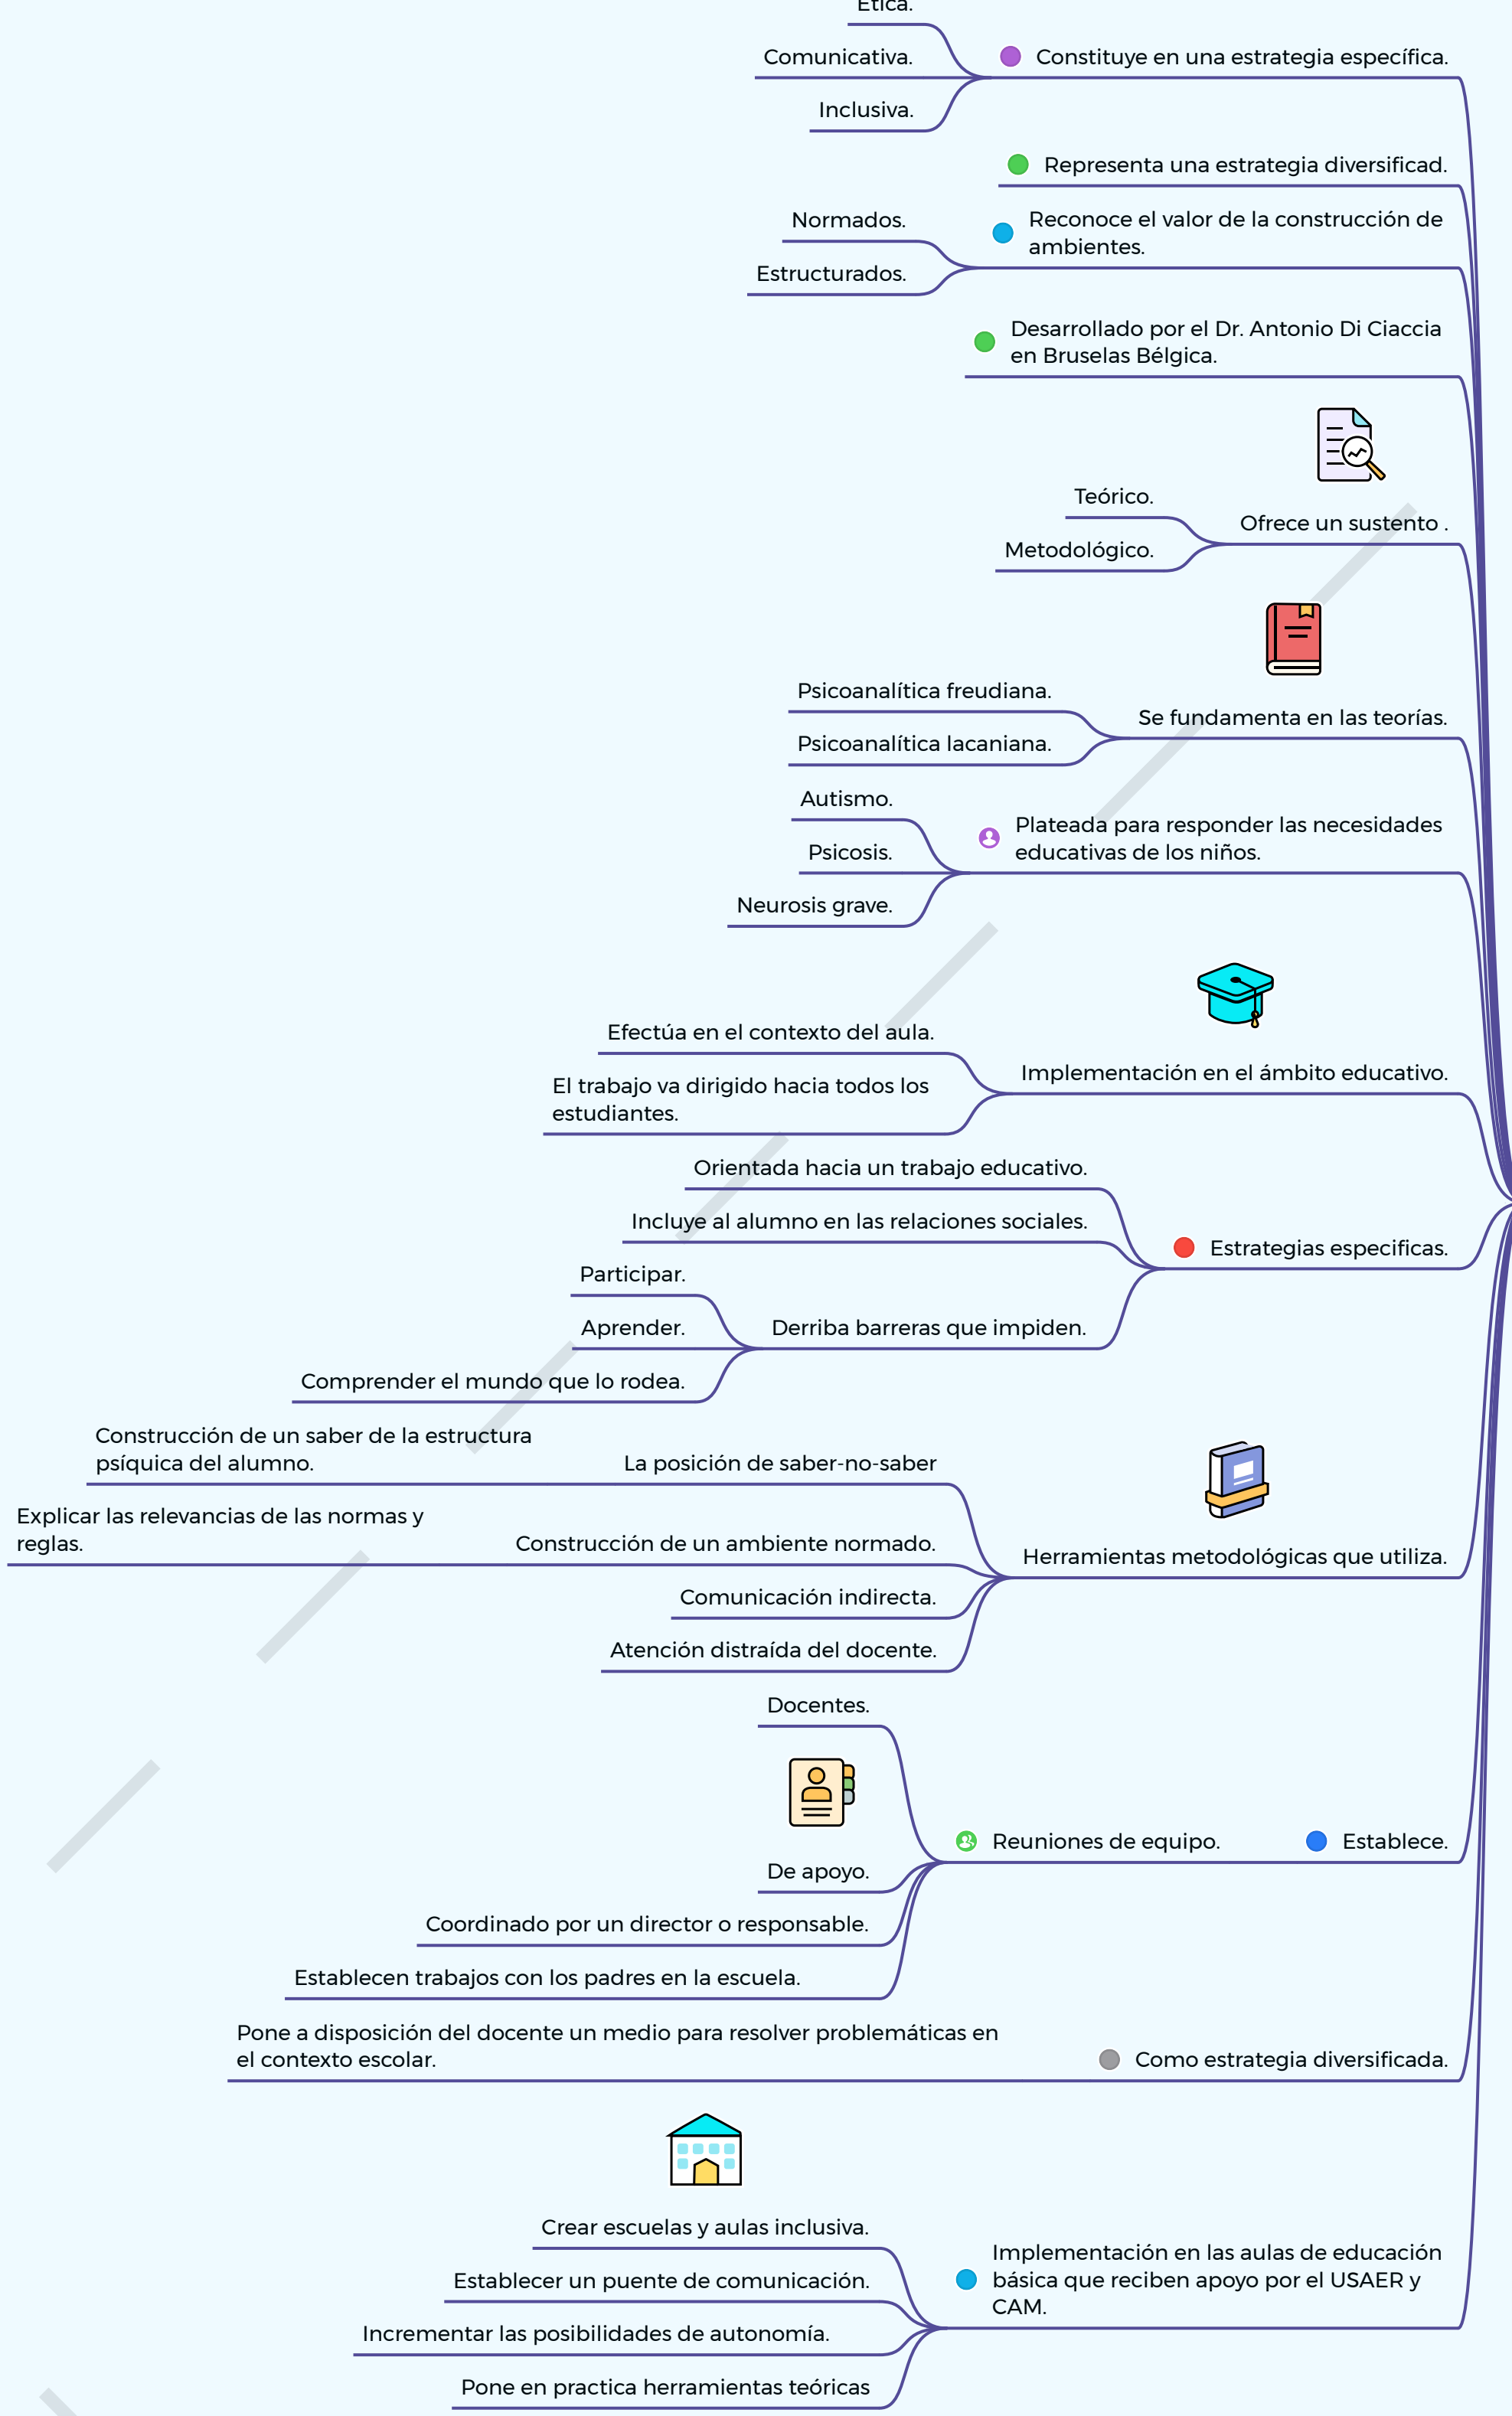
Etica.

Comunicativa.

Constituye en una estrategia específica.

Inclusiva.

Representa una estrategia diversificad.

Normados.

Reconoce el valor de la construcción de ambientes.

Estructurados.

Desarrollado por el Dr. Antonio Di Ciaccia en Bruselas Bélgica.

Teórico.

Ofrece un sustento .

Metodológico.

Psicoanalítica freudiana.

Se fundamenta en las teorías.

Psicoanalítica lacaniana.

Autismo.

Plateada para responder las necesidades educativas de los niños.

Psicosis.

Neurosis grave.

Efectúa en el contexto del aula.

Implementación en el ámbito educativo.

El trabajo va dirigido hacia todos los estudiantes.

Orientada hacia un trabajo educativo.

Incluye al alumno en las relaciones sociales.

Estrategias especificas.

Participar.

Aprender.

Derriba barreras que impiden.

Comprender el mundo que lo rodea.

Construcción de un saber de la estructura psíquica del alumno.

La posición de saber-no-saber

Explicar las relevancias de las normas y reglas.

Construcción de un ambiente normado.

Herramientas metodológicas que utiliza.

Comunicación indirecta.

Atención distraída del docente.

Docentes.

Reuniones de equipo.

Establece.

De apoyo.

Coordinado por un director o responsable.

Establecen trabajos con los padres en la escuela.

Pone a disposición del docente un medio para resolver problemáticas en el contexto escolar.

Como estrategia diversificada.

Crear escuelas y aulas inclusiva.

Implementación en las aulas de educación básica que reciben apoyo por el USAER y CAM.

Establecer un puente de comunicación.

Incrementar las posibilidades de autonomía.

Pone en practica herramientas teóricas